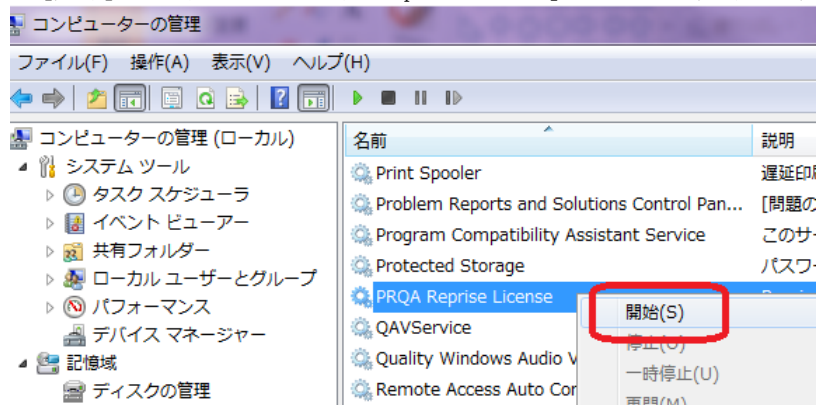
コンピューターの管理

ファイル(F) 操作(A) 表示(V) ヘルプ(H)

コンピューターの管理 (ローカル)
システム ツール
タスク スケジューラ
イベント ビューアー
共有フォルダー
ローカル ユーザーとグループ
パフォーマンス
デバイス マネージャー
記憶域
ディスクの管理

| 名前 | 説明 |
|---|---|
| Print Spooler | 遅延印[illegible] |
| Problem Reports and Solutions Control Pan... | [問題の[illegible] |
| Program Compatibility Assistant Service | このサー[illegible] |
| Protected Storage | パスワー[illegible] |
| PRQA Reprise License | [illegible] |
| QAVService | |
| Quality Windows Audio V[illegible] | |
| Remote Access Auto Co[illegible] | |

開始(S)
停止(O)
一時停止(U)
再開(M)